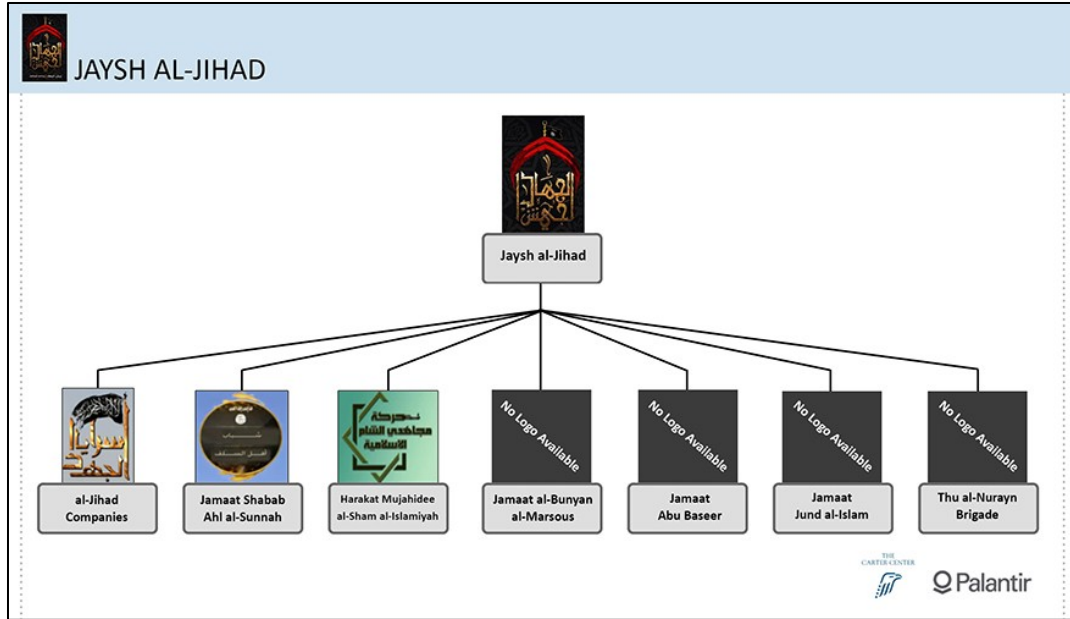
JAYSH AL-JIHAD

Jaysh al-Jihad

al-Jihad Companies

Jamaat Shabab Ahl al-Sunnah

حركة مجاهدي الشام الاسلامية

Harakat Mujahidee al-Sham al-Islamiyah

No Logo Available

Jamaat al-Bunyan al-Marsous

No Logo Available

Jamaat Abu Baseer

No Logo Available

Jamaat Jund al-Islam

No Logo Available

Thu al-Nurayn Brigade

THE CARTER CENTER

Palantir